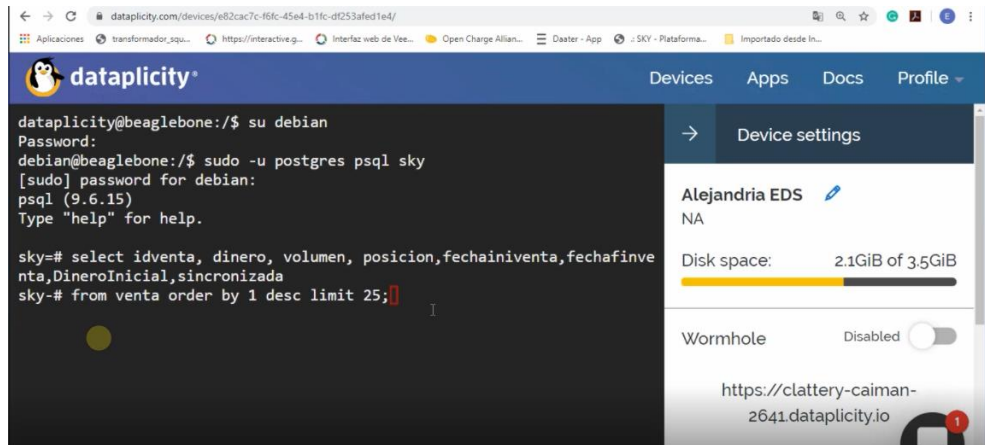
dataplicity.com/devices/e82cac7c-f6fc-45e4-b1fc-df253afed1e4/

Aplicaciones transformador_squ... https://interactive.g... Interfaz web de Vee... Open Charge Allian... Daater - App :: SKY - Plataforma... Importado desde In...

dataplicity

Devices Apps Docs Profile

dataplicity@beaglebone:/$ su debian
Password:
debian@beaglebone:/$ sudo -u postgres psql sky
[sudo] password for debian:
psql (9.6.15)
Type "help" for help.

sky=# select idventa, dinero, volumen, posicion,fechainiventa,fechafinventa,DineroInicial,sincronizada
sky-# from venta order by 1 desc limit 25;

Device settings

Alejandria EDS
NA

Disk space: 2.1GiB of 3.5GiB

Wormhole Disabled

https://clattery-caiman-2641.dataplicity.io

1